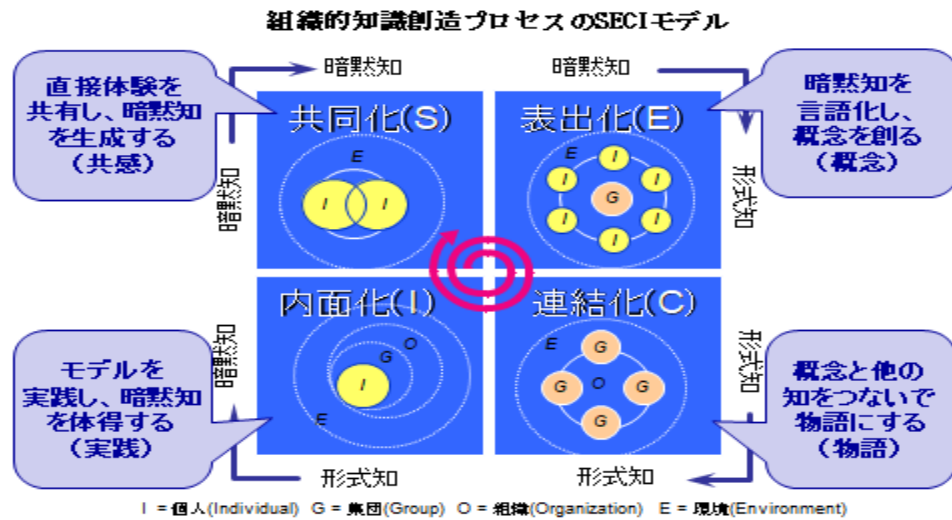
組織的知識創造プロセスのSECIモデル

直接体験を共有し、暗黙知を生成する（共感）

暗黙知

暗黙知

暗黙知を言語化し、概念を創る（概念）

暗黙知

共同化(S)

E

I

I

表出化(E)

E

I

I

I

G

I

I

I

I

形式知

暗黙知

内面化(I)

O

G

I

E

連結化(C)

E

G

G

O

G

G

形式知

モデルを実践し、暗黙知を体得する（実践）

形式知

形式知

概念と他の知をつないで物語にする（物語）

I = 個人(Individual)　G = 集団(Group)　O = 組織(Organization)　E = 環境(Environment)